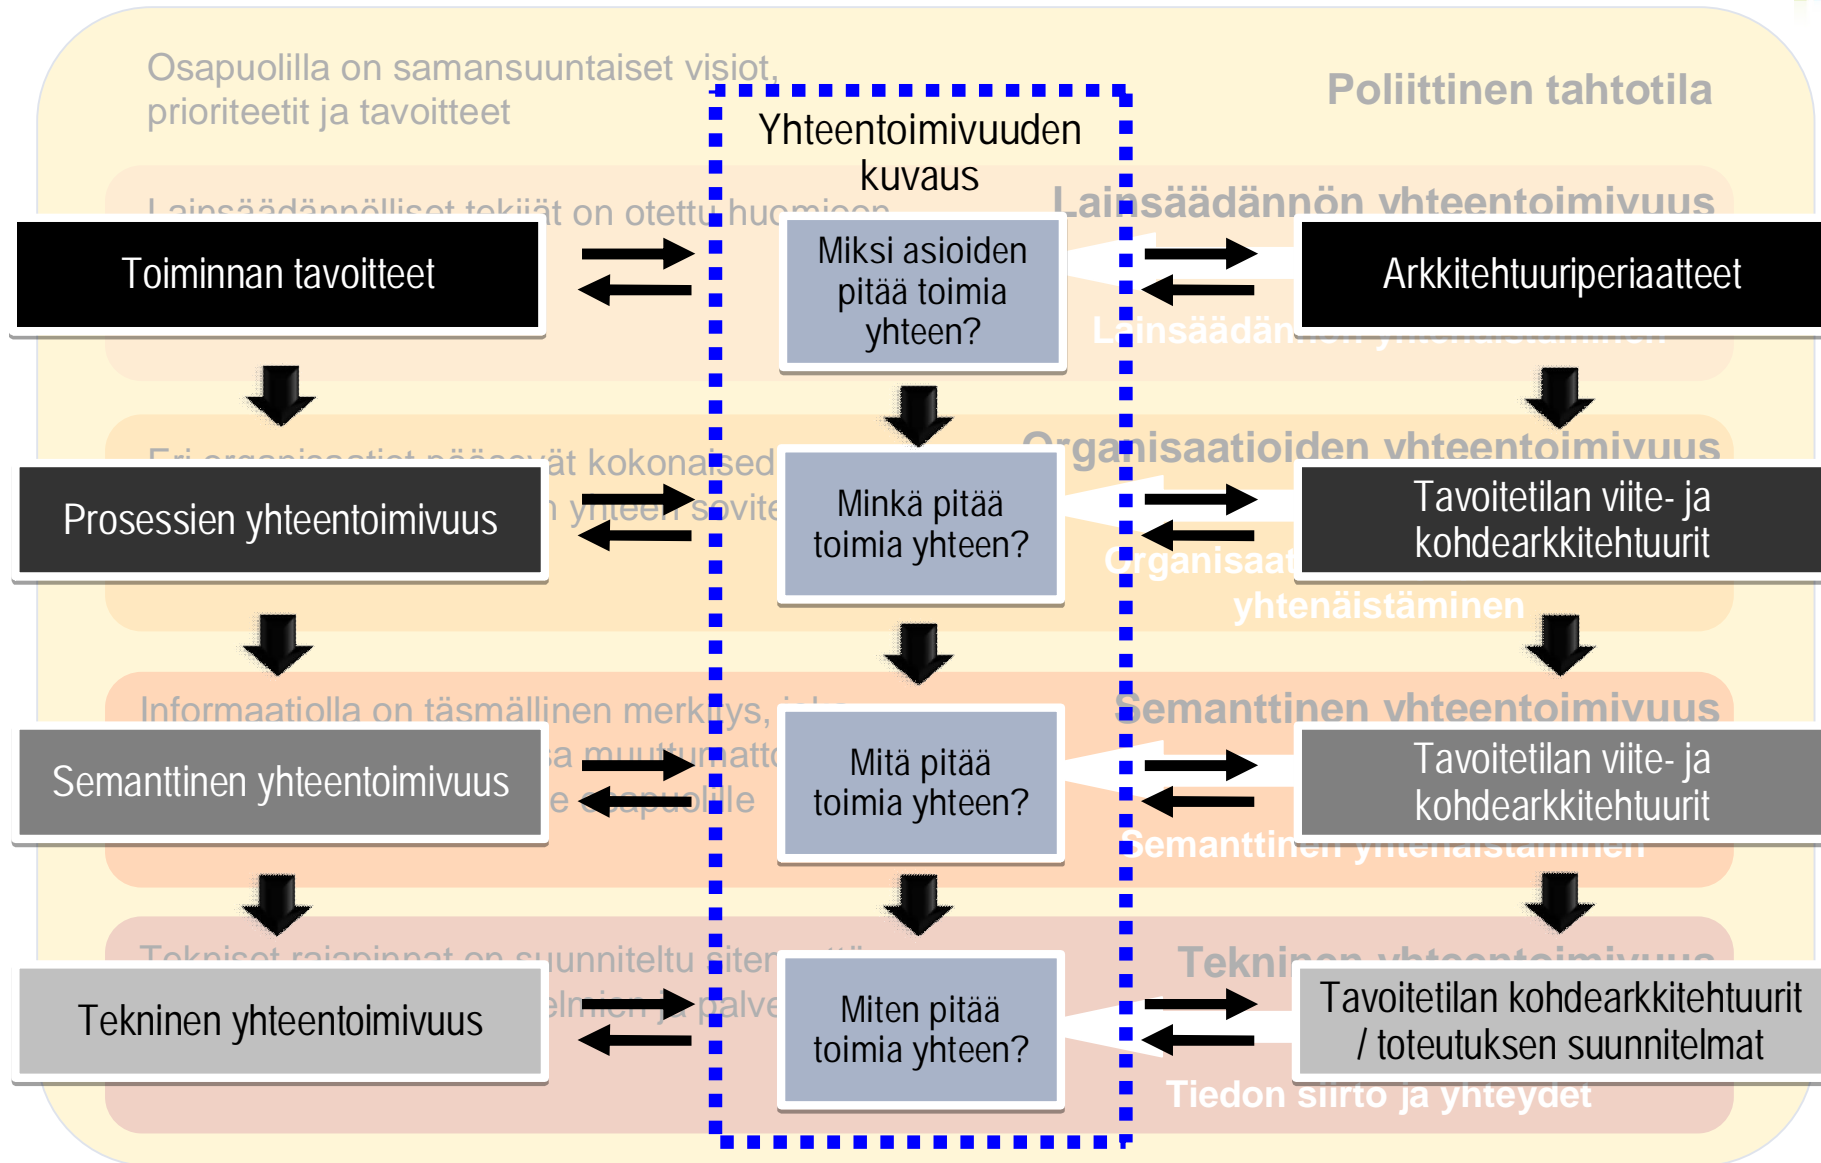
Osapuolilla on samansuuntaiset visiot, prioriteetit ja tavoitteet

Poliittinen tahtotila

Yhteentoimivuuden kuvaus

Lainsäädännölliset tekijät on otettu huomioon

Lainsäädännön yhteentoimivuus

Toiminnan tavoitteet

Miksi asioiden pitää toimia yhteen?

Arkkitehtuuriperiaatteet

Lainsäädännön yhtenäistäminen

Eri organisaatiot pääsevät kokonaised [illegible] yhteen sovite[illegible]

Organisaatioiden yhteentoimivuus

Prosessien yhteentoimivuus

Minkä pitää toimia yhteen?

Tavoitetilan viite- ja kohdearkkitehtuurit

Organisaat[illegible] yhtenäistäminen

Informaatiolla on täsmällinen merkitys, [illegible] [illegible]a muuttumatto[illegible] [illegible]e osapuolille

Semanttinen yhteentoimivuus

Semanttinen yhteentoimivuus

Mitä pitää toimia yhteen?

Tavoitetilan viite- ja kohdearkkitehtuurit

Semanttinen yhtenäistäminen

Tekniset rajapinnat on suunniteltu siten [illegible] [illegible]elmien ja palve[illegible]

Tekninen yhteentoimivuus

Tekninen yhteentoimivuus

Miten pitää toimia yhteen?

Tavoitetilan kohdearkkitehtuurit / toteutuksen suunnitelmat

Tiedon siirto ja yhteydet